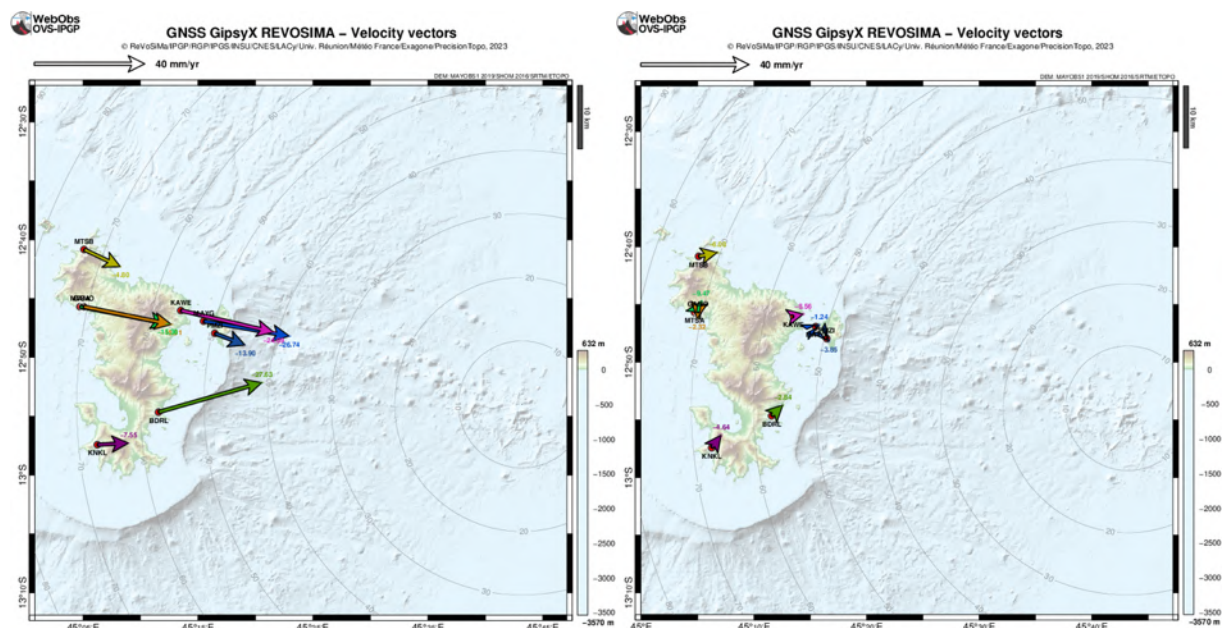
WebObs
OVS-IPGP

GNSS GipsyX REVOSIMA – Velocity vectors
© ReVoSiMa/IPGP/RGP/IPGS/INSU/CNES/LACy/Univ. Réunion/Météo France/Exagone/PrecisionTopo, 2023

40 mm/yr

DEM: MAYOBS1 2019/SHOM 2016/SRTM/ETOPO

10 km

12°30'S
12°40'S
12°50'S
13°S
13°10'S

MTSB
-4.00
MTSA
KAWE
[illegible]
-15.81
-13.90
-2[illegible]
-26.74
-27.53
BDRL
KNKL
-7.55

632 m
0
-500
-1000
-1500
-2000
-2500
-3000
-3500
-3570 m

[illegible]E

WebObs
OVS-IPGP

GNSS GipsyX REVOSIMA – Velocity vectors
© ReVoSiMa/IPGP/RGP/IPGS/INSU/CNES/LACy/Univ. Réunion/Météo France/Exagone/PrecisionTopo, 2023

40 mm/yr

DEM: MAYOBS1 2019/SHOM 2016/SRTM/ETOPO

10 km

12°30'S
12°40'S
12°50'S
13°S
13°10'S

-0.09
MTSB
MTSA
-2.32
-6.56
KAWE
-1.24
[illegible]
-3.86
-2.84
BDRL
-4.64
KNKL

632 m
0
-500
-1000
-1500
-2000
-2500
-3000
-3500
-3570 m

45°E
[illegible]E